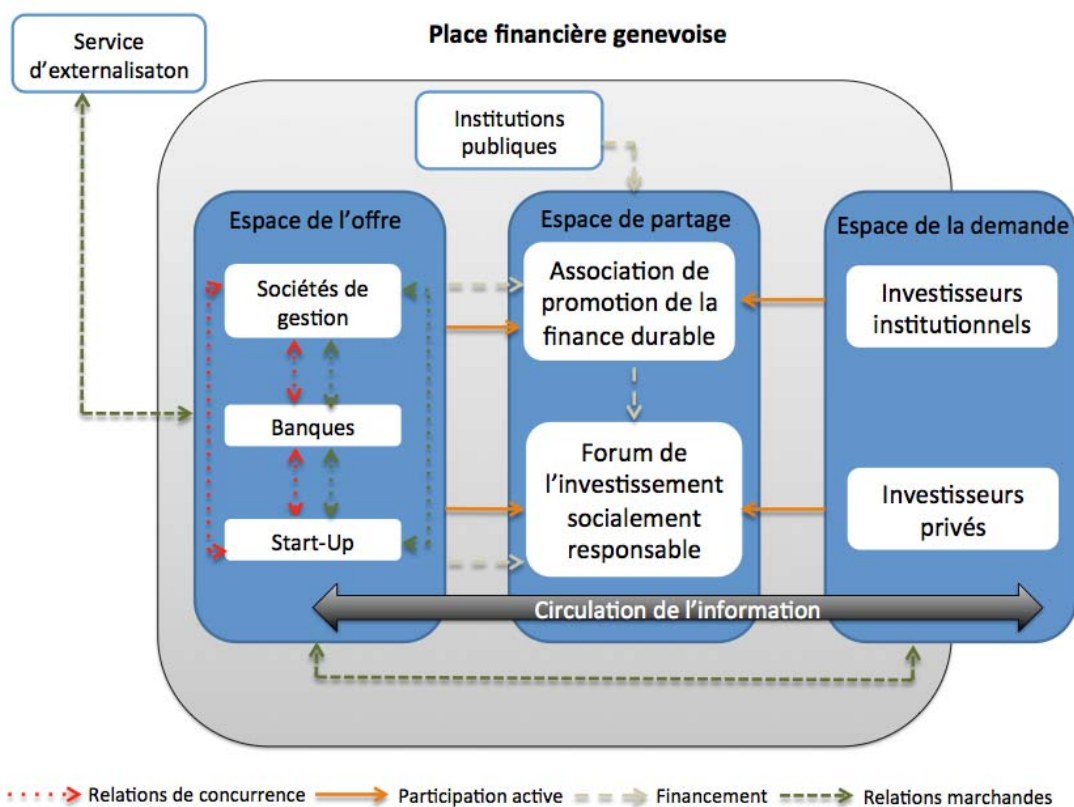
Service d'externalisaton

Place financière genevoise

Institutions publiques

Espace de l'offre

Sociétés de gestion

Banques

Start-Up

Espace de partage

Association de promotion de la finance durable

Forum de l'investissement socialement responsable

Espace de la demande

Investisseurs institutionnels

Investisseurs privés

Circulation de l'information

Relations de concurrence

Participation active

Financement

Relations marchandes